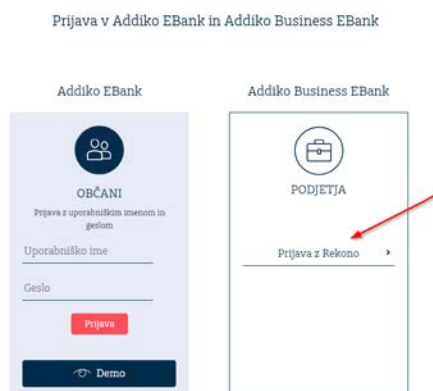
Prijava v Addiko EBank in Addiko Business EBank

Addiko EBank

OBČANI

Prijava z uporabniškim imenom in geslom

Uporabniško ime

Geslo

Prijava

Demo

Addiko Business EBank

PODJETJA

Prijava z Rekono ›